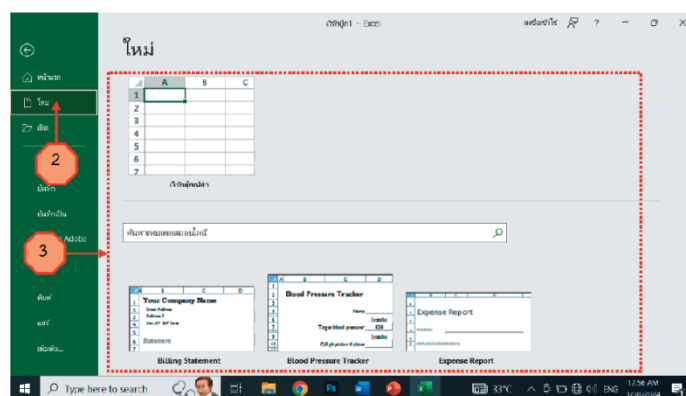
เวิร์กบุ๊ก1 - Excel
ลงชื่อเข้าใช้ ? — ☐ ✕

ใหม่

หน้าแรก
ใหม่
เปิด
บันทึก
บันทึกเป็น
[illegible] Adobe
พิมพ์
แชร์
ส่งออก

2
3

| | A | B | C |
|---|---|---|---|
| 1 | | | |
| 2 | | | |
| 3 | | | |
| 4 | | | |
| 5 | | | |
| 6 | | | |
| 7 | | | |

เวิร์กบุ๊กเปล่า

ค้นหาเทมเพลตออนไลน์

Your Company Name
Statement
Billing Statement

Blood Pressure Tracker
Blood Pressure Tracker

Expense Report
Expense Report

Type here to search
33°C ENG 12:56 AM